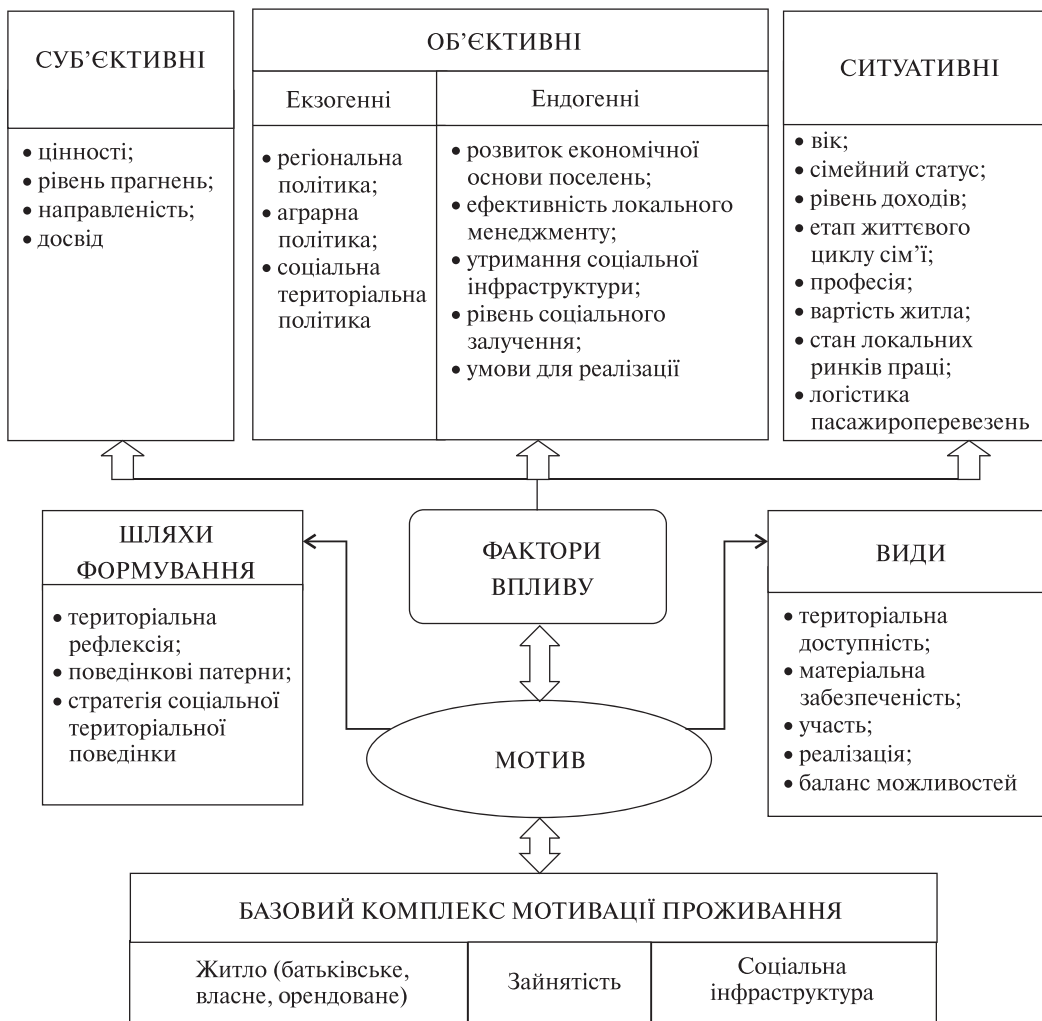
СУБ'ЄКТИВНІ

• цінності;
• рівень прагнень;
• направленість;
• досвід

ОБ'ЄКТИВНІ

Екзогенні

• регіональна політика;
• аграрна політика;
• соціальна територіальна політика

Ендогенні

• розвиток економічної основи поселень;
• ефективність локального менеджменту;
• утримання соціальної інфраструктури;
• рівень соціального залучення;
• умови для реалізації

СИТУАТИВНІ

• вік;
• сімейний статус;
• рівень доходів;
• етап життєвого циклу сім'ї;
• професія;
• вартість житла;
• стан локальних ринків праці;
• логістика пасажироперевезень

ШЛЯХИ ФОРМУВАННЯ

• територіальна рефлексія;
• поведінкові патерни;
• стратегія соціальної територіальної поведінки

ФАКТОРИ ВПЛИВУ

ВИДИ

• територіальна доступність;
• матеріальна забезпеченість;
• участь;
• реалізація;
• баланс можливостей

МОТИВ

БАЗОВИЙ КОМПЛЕКС МОТИВАЦІЇ ПРОЖИВАННЯ

| Житло (батьківське, власне, орендоване) | Зайнятість | Соціальна інфраструктура |
|---|---|---|